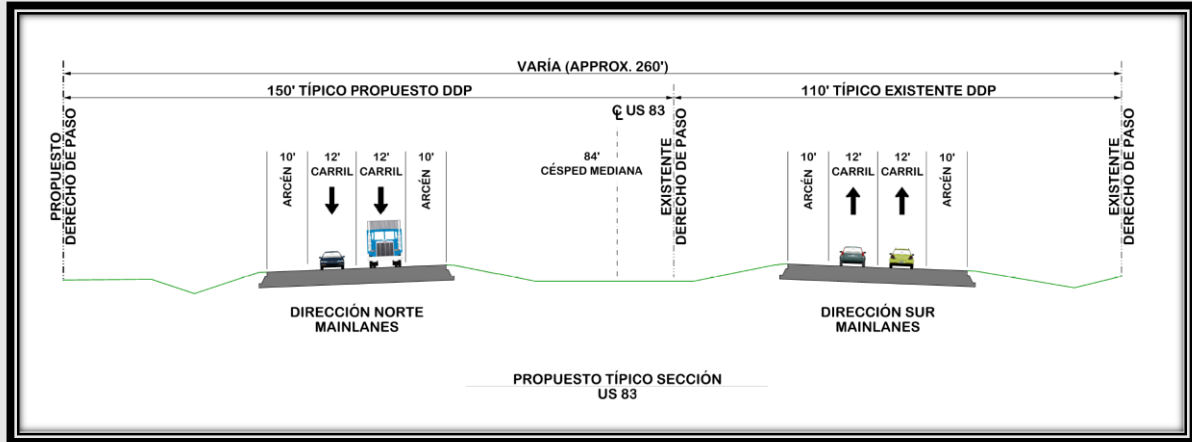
VARÍA (APPROX. 260')

150' TÍPICO PROPUESTO DDP

110' TÍPICO EXISTENTE DDP

PROPUESTO DERECHO DE PASO

℄ US 83

10' ARCÉN

12' CARRIL

12' CARRIL

10' ARCÉN

84' CÉSPED MEDIANA

EXISTENTE DERECHO DE PASO

10' ARCÉN

12' CARRIL

12' CARRIL

10' ARCÉN

EXISTENTE DERECHO DE PASO

DIRECCIÓN NORTE MAINLANES

DIRECCIÓN SUR MAINLANES

PROPUESTO TÍPICO SECCIÓN
US 83